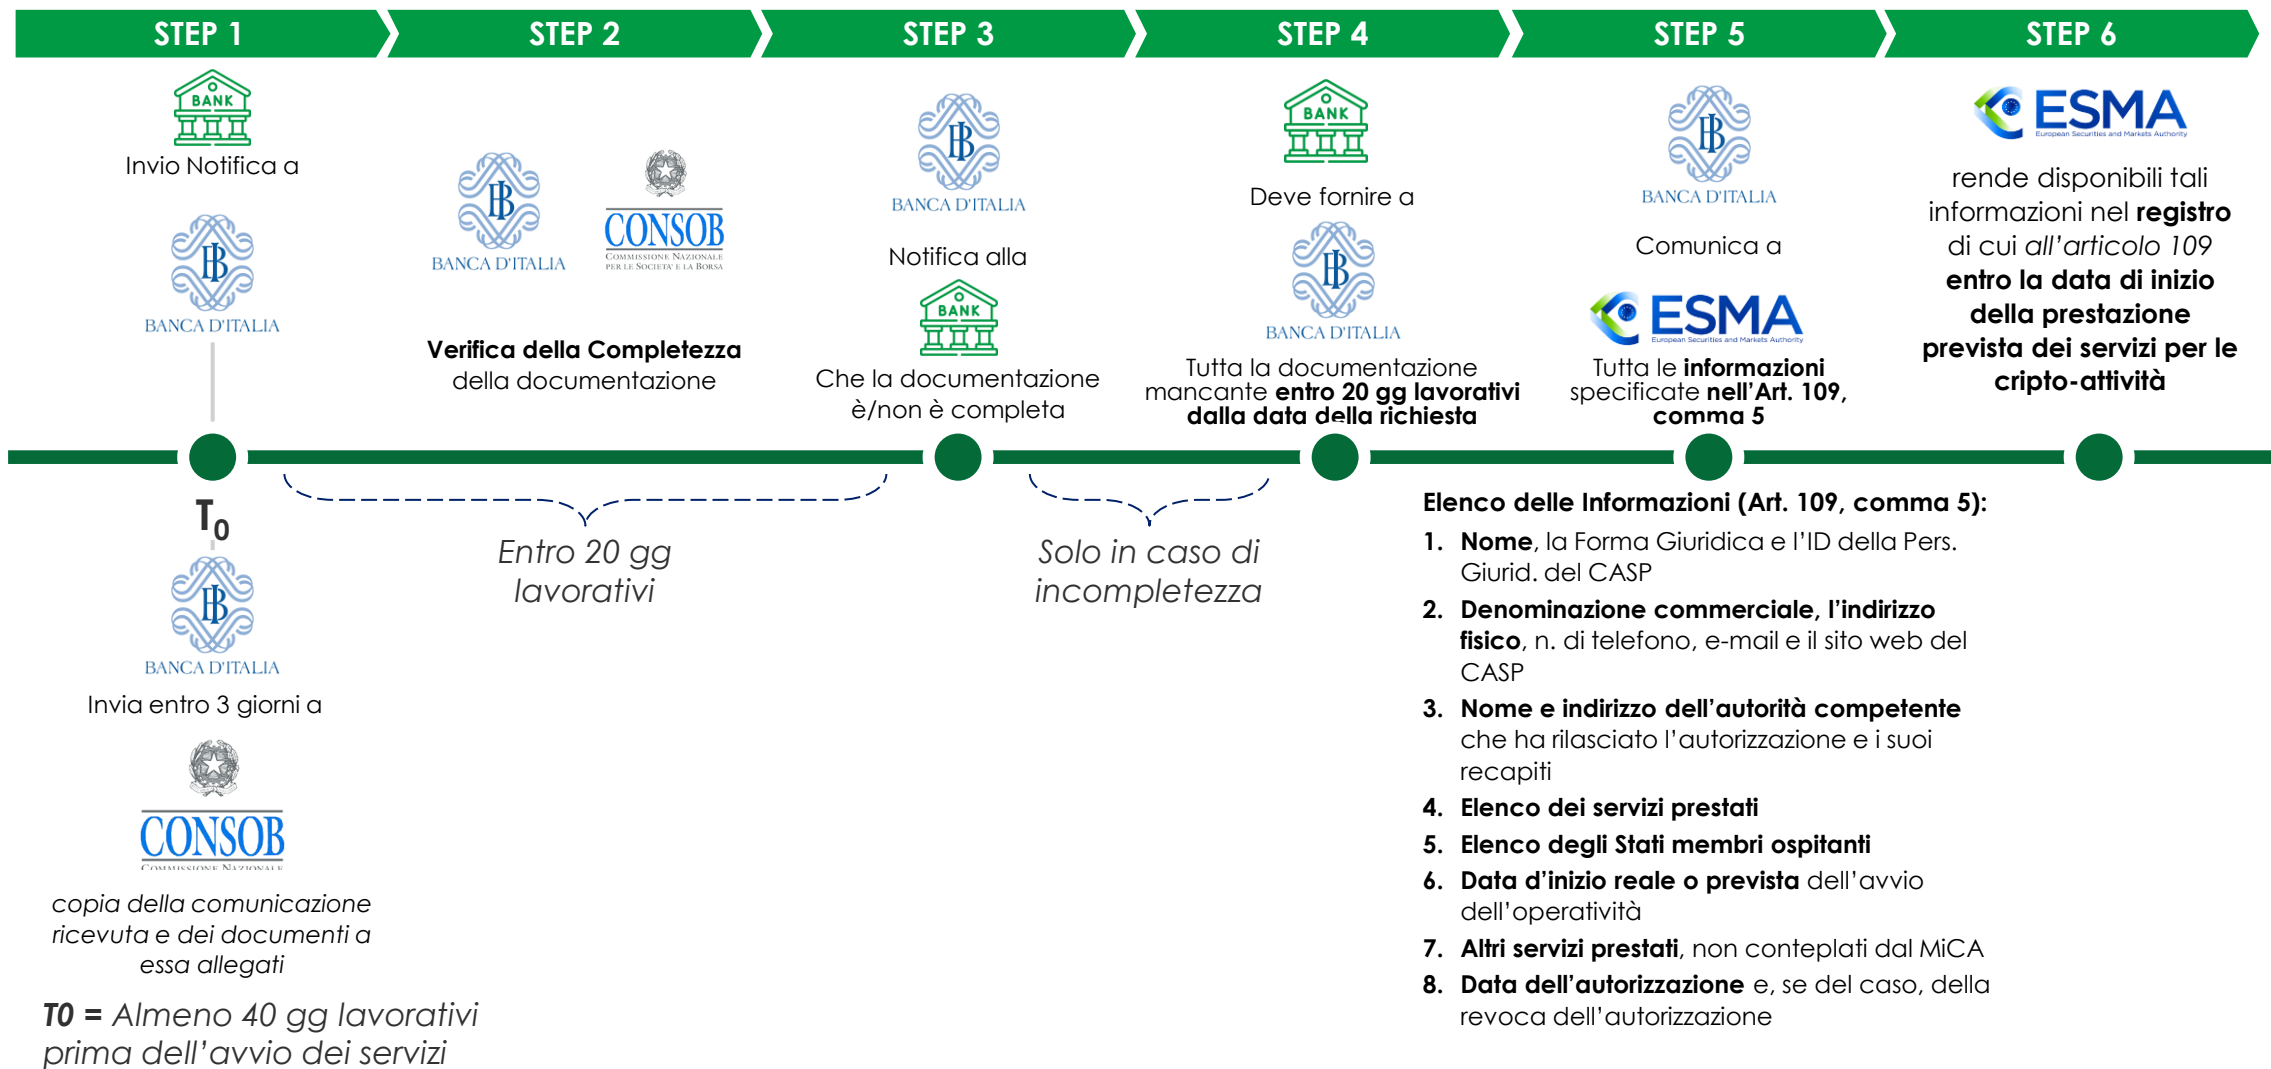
STEP 1

BANK

Invio Notifica a

BANCA D'ITALIA

$T_0$

BANCA D'ITALIA

Invia entro 3 giorni a

CONSOB

COMMISSIONE NAZIONALE

*copia della comunicazione ricevuta e dei documenti a essa allegati*

***T0 =*** *Almeno 40 gg lavorativi prima dell'avvio dei servizi*

STEP 2

BANCA D'ITALIA

CONSOB
COMMISSIONE NAZIONALE PER LE SOCIETÀ E LA BORSA

**Verifica della Completezza** della documentazione

*Entro 20 gg lavorativi*

STEP 3

BANCA D'ITALIA

Notifica alla

BANK

Che la documentazione è/non è completa

*Solo in caso di incompletezza*

STEP 4

BANK

Deve fornire a

BANCA D'ITALIA

Tutta la documentazione mancante **entro 20 gg lavorativi dalla data della richiesta**

STEP 5

BANCA D'ITALIA

Comunica a

ESMA
European Securities and Markets Authority

Tutta le **informazioni** specificate **nell'Art. 109, comma 5**

STEP 6

ESMA
European Securities and Markets Authority

rende disponibili tali informazioni nel **registro** di cui *all'articolo 109* **entro la data di inizio della prestazione prevista dei servizi per le cripto-attività**

**Elenco delle Informazioni (Art. 109, comma 5):**

1. **Nome**, la Forma Giuridica e l'ID della Pers. Giurid. del CASP
2. **Denominazione commerciale, l'indirizzo fisico**, n. di telefono, e-mail e il sito web del CASP
3. **Nome e indirizzo dell'autorità competente** che ha rilasciato l'autorizzazione e i suoi recapiti
4. **Elenco dei servizi prestati**
5. **Elenco degli Stati membri ospitanti**
6. **Data d'inizio reale o prevista** dell'avvio dell'operatività
7. **Altri servizi prestati**, non conteplati dal MiCA
8. **Data dell'autorizzazione** e, se del caso, della revoca dell'autorizzazione